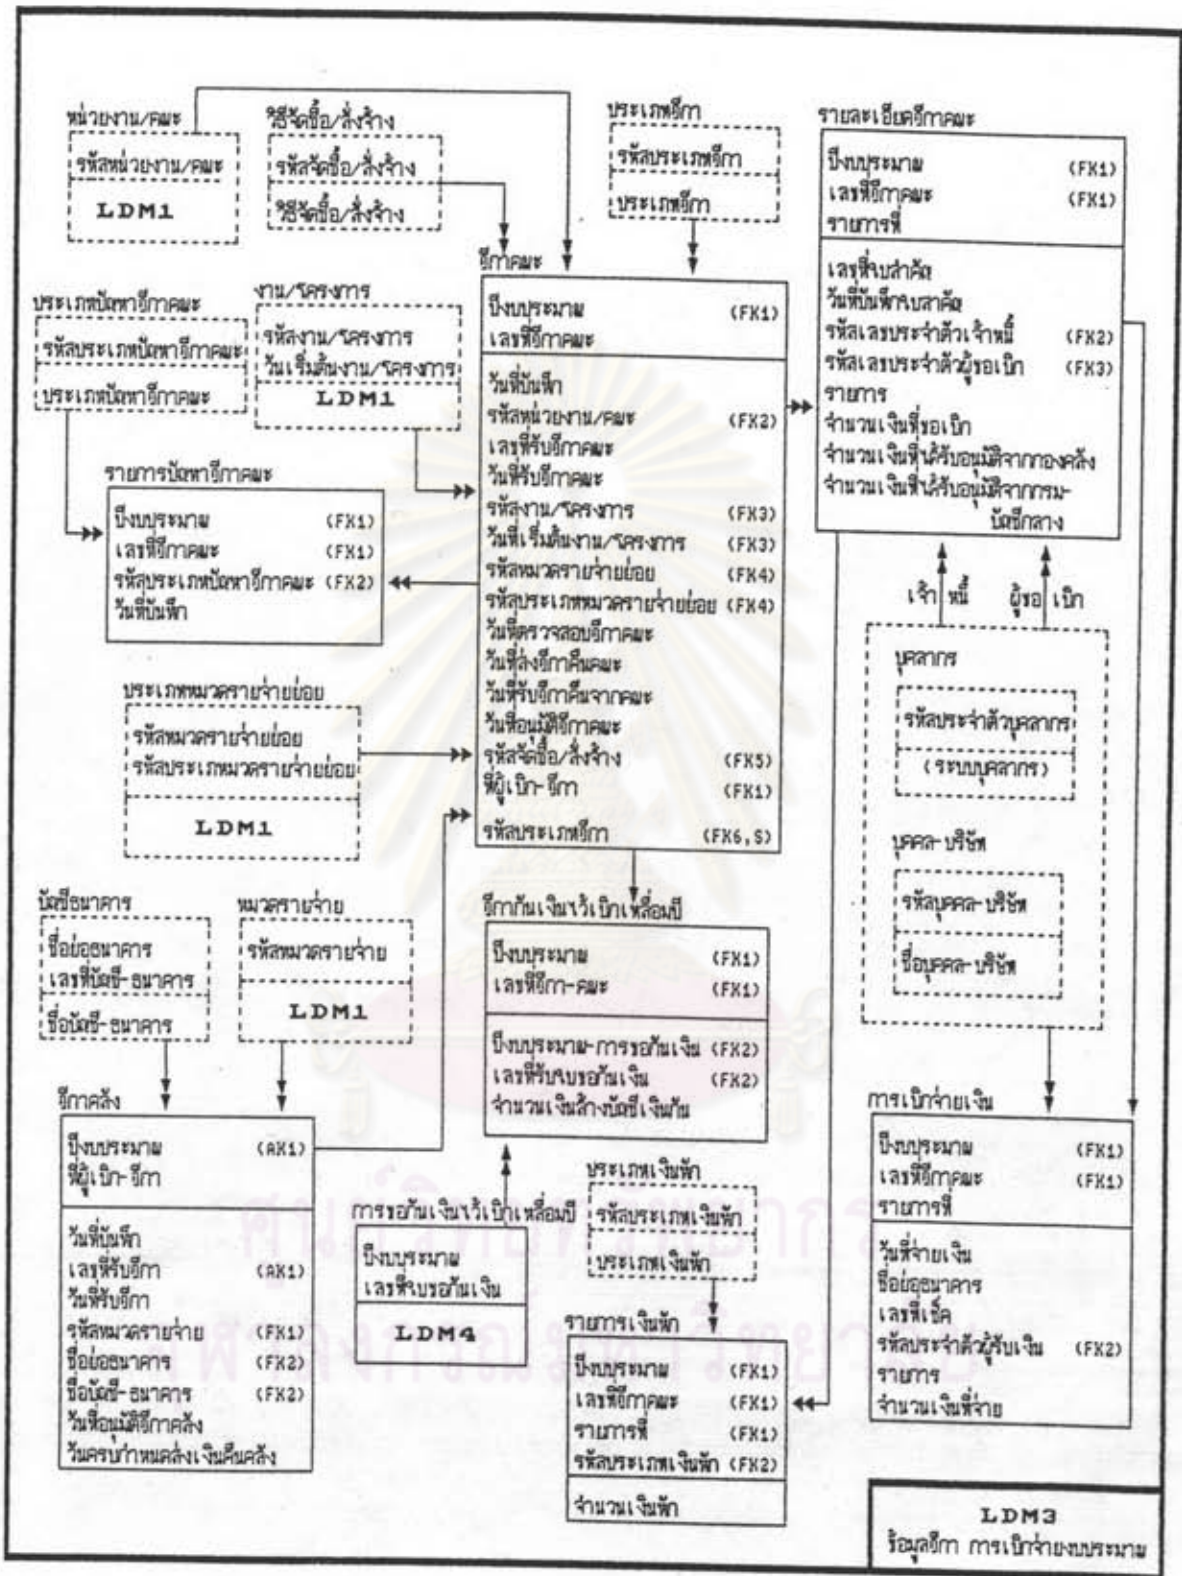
หน่วยงาน/คณะ
รหัสหน่วยงาน/คณะ
LDM1

วิธีจัดซื้อ/สั่งจ้าง
รหัสจัดซื้อ/สั่งจ้าง
วิธีจัดซื้อ/สั่งจ้าง

ประเภทฎีกา
รหัสประเภทฎีกา
ประเภทฎีกา

รายละเอียดฎีกาคณะ
ปีงบประมาณ (FK1)
เลขที่ฎีกาคณะ (FK1)
รายการที่
เลขที่ใบสำคัญ
วันที่บันทึกใบสำคัญ
รหัสเลขประจำตัวเจ้าหนี้ (FK2)
รหัสเลขประจำตัวผู้ขอเบิก (FK3)
รายการ
จำนวนเงินที่ขอเบิก
จำนวนเงินที่ได้รับอนุมัติจากกองคลัง
จำนวนเงินที่ได้รับอนุมัติจากกรมบัญชีกลาง

ประเภทปัญหาฎีกาคณะ
รหัสประเภทปัญหาฎีกาคณะ
ประเภทปัญหาฎีกาคณะ

งาน/โครงการ
รหัสงาน/โครงการ
วันเริ่มต้นงาน/โครงการ
LDM1

ฎีกาคณะ
ปีงบประมาณ (FK1)
เลขที่ฎีกาคณะ
วันที่บันทึก
รหัสหน่วยงาน/คณะ (FK2)
เลขที่รับฎีกาคณะ
วันที่รับฎีกาคณะ
รหัสงาน/โครงการ (FK3)
วันที่เริ่มต้นงาน/โครงการ (FK3)
รหัสหมวดรายจ่ายย่อย (FK4)
รหัสประเภทหมวดรายจ่ายย่อย (FK4)
วันที่ตรวจสอบฎีกาคณะ
วันที่ส่งฎีกาคืนคณะ
วันที่รับฎีกาคืนจากคณะ
วันที่อนุมัติฎีกาคณะ
รหัสจัดซื้อ/สั่งจ้าง (FK5)
ที่ผู้เบิก-ฎีกา (FK1)
รหัสประเภทฎีกา (FK6, S)

รายการปัญหาฎีกาคณะ
ปีงบประมาณ (FK1)
เลขที่ฎีกาคณะ (FK1)
รหัสประเภทปัญหาฎีกาคณะ (FK2)
วันที่บันทึก

เจ้าหนี้ ผู้ขอเบิก

บุคลากร
รหัสประจำตัวบุคลากร
(ระบบบุคลากร)

บุคคล-บริษัท
รหัสบุคคล-บริษัท
ชื่อบุคคล-บริษัท

ประเภทหมวดรายจ่ายย่อย
รหัสหมวดรายจ่ายย่อย
รหัสประเภทหมวดรายจ่ายย่อย
LDM1

บัญชีธนาคาร
ชื่อย่อธนาคาร
เลขที่บัญชี-ธนาคาร
ชื่อบัญชี-ธนาคาร

หมวดรายจ่าย
รหัสหมวดรายจ่าย
LDM1

ฎีกากันเงินไว้เบิกเหลื่อมปี
ปีงบประมาณ (FK1)
เลขที่ฎีกา-คณะ (FK1)
ปีงบประมาณ-การขอกันเงิน (FK2)
เลขที่รับขอกันเงิน (FK2)
จำนวนเงินล้างบัญชีเงินกัน

ฎีกาคลัง
ปีงบประมาณ (AK1)
ที่ผู้เบิก-ฎีกา
วันที่บันทึก
เลขที่รับฎีกา (AK1)
วันที่รับฎีกา
รหัสหมวดรายจ่าย (FK1)
ชื่อย่อธนาคาร (FK2)
ชื่อบัญชี-ธนาคาร (FK2)
วันที่อนุมัติฎีกาคลัง
วันครบกำหนดส่งเงินคืนคลัง

การขอกันเงินไว้เบิกเหลื่อมปี
ปีงบประมาณ
เลขที่ขอกันเงิน
LDM4

ประเภทเงินหัก
รหัสประเภทเงินหัก
ประเภทเงินหัก

รายการเงินหัก
ปีงบประมาณ (FK1)
เลขที่ฎีกาคณะ (FK1)
รายการที่ (FK1)
รหัสประเภทเงินหัก (FK2)
จำนวนเงินหัก

การเบิกจ่ายเงิน
ปีงบประมาณ (FK1)
เลขที่ฎีกาคณะ (FK1)
รายการที่
วันที่จ่ายเงิน
ชื่อย่อธนาคาร
เลขที่เช็ค
รหัสประจำตัวผู้รับเงิน (FK2)
รายการ
จำนวนเงินที่จ่าย

LDM3
ข้อมูลฎีกา การเบิกจ่ายงบประมาณ